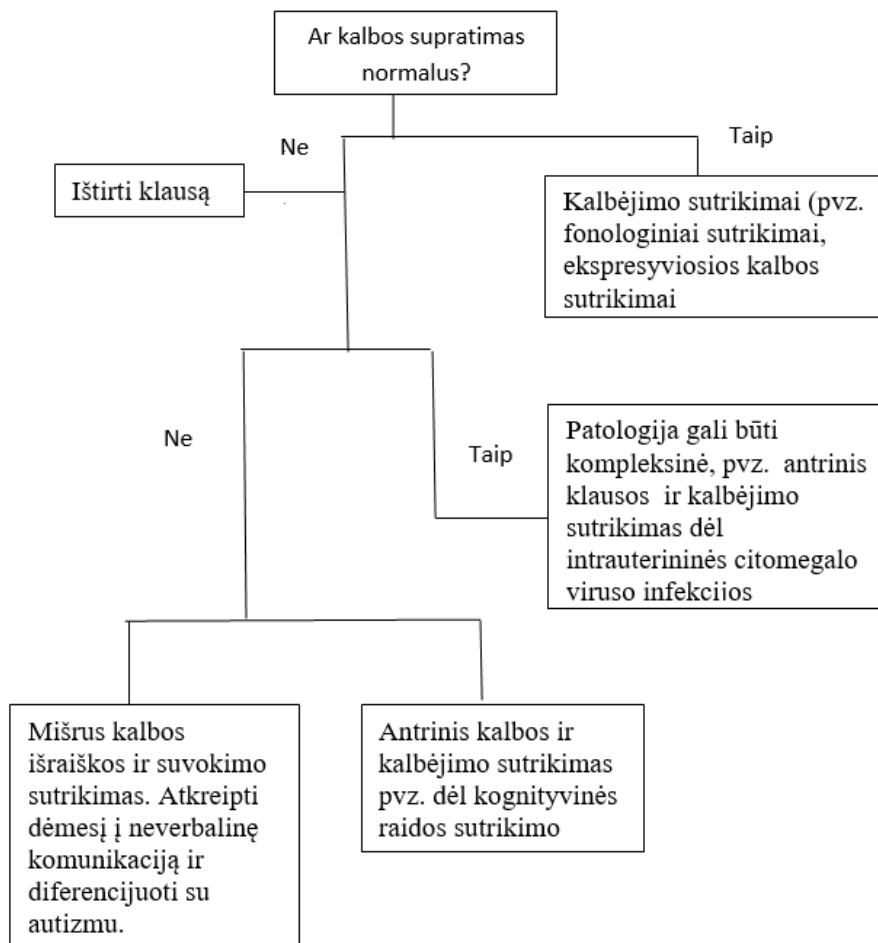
Ar kalbos supratimas normalus?

Ne

Taip

Ištirti klausą

Kalbėjimo sutrikimai (pvz. fonologiniai sutrikimai, ekspresyviosios kalbos sutrikimai

Ne

Taip

Patologija gali būti kompleksinė, pvz. antrinis klausos ir kalbėjimo sutrikimas dėl intrauterininės citomegalo viruso infekciios

Mišrus kalbos išraiškos ir suvokimo sutrikimas. Atkreipti dėmesį į neverbalinę komunikaciją ir diferencijuoti su autizmu.

Antrinis kalbos ir kalbėjimo sutrikimas pvz. dėl kognityvinės raidos sutrikimo